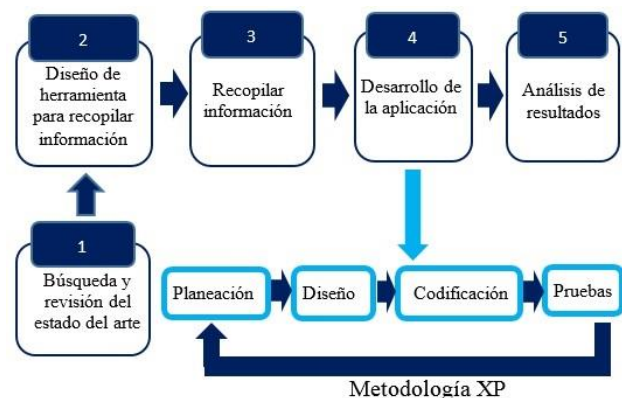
1

Búsqueda y revisión del estado del arte

2

Diseño de herramienta para recopilar información

3

Recopilar información

4

Desarrollo de la aplicación

5

Análisis de resultados

Planeación

Diseño

Codificación

Pruebas

Metodología XP